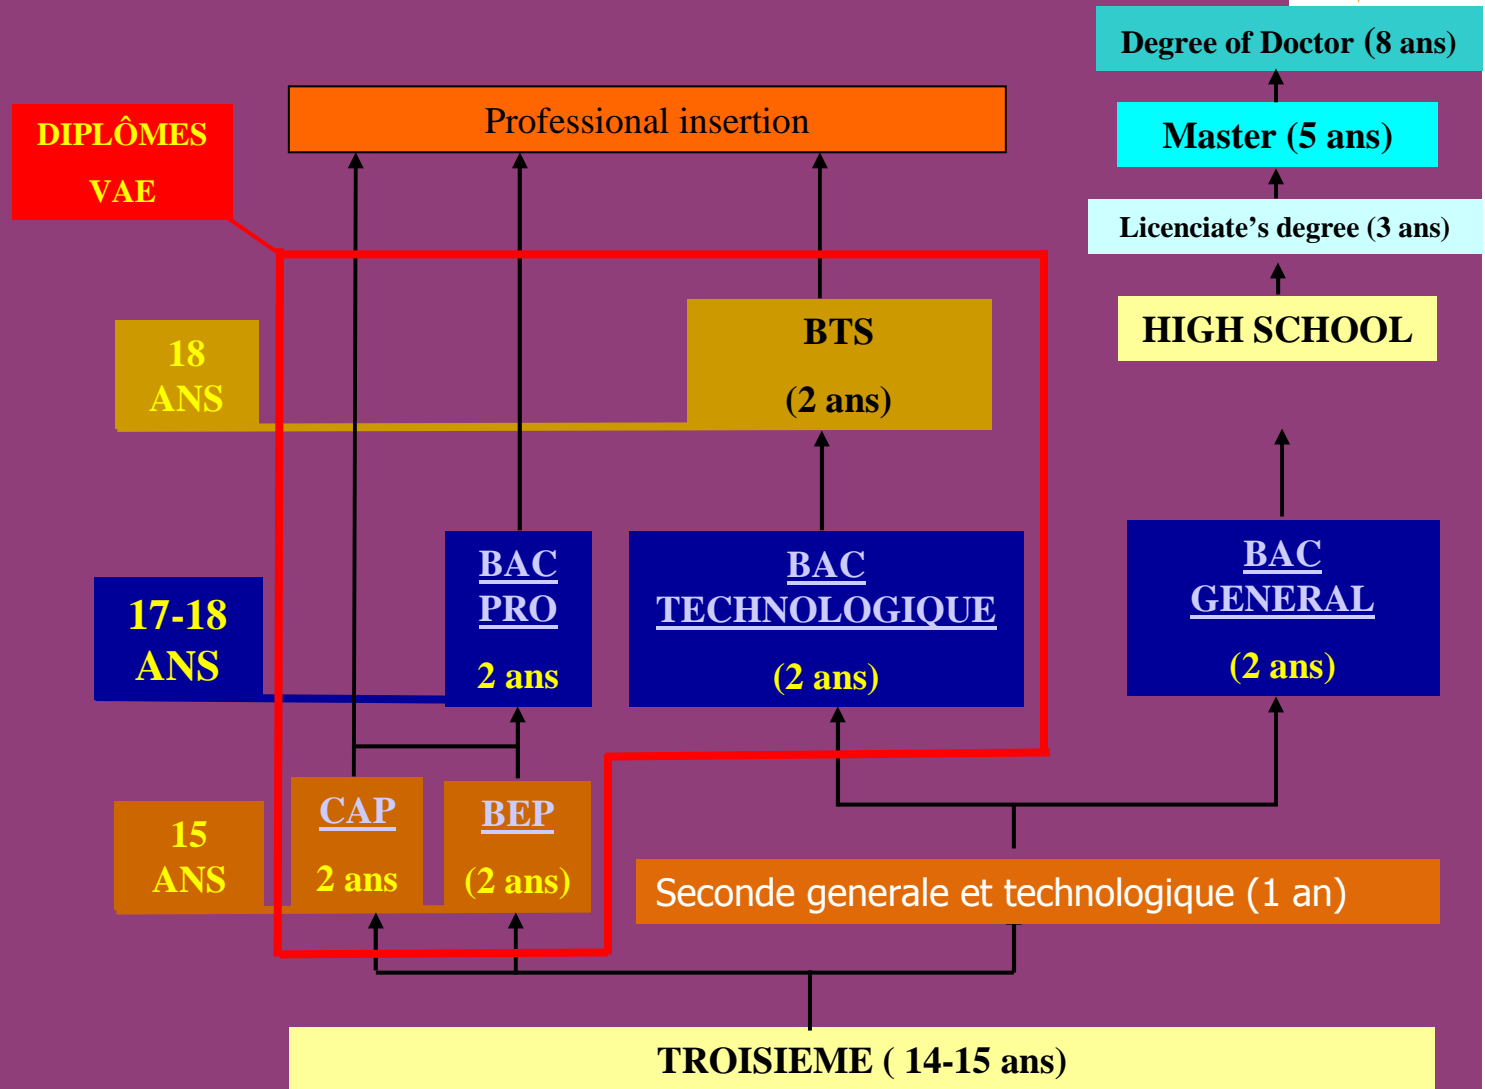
Degree of Doctor (8 ans)

Master (5 ans)

Licenciate's degree (3 ans)

HIGH SCHOOL

Professional insertion

DIPLÔMES

VAE

18 ANS

BTS

(2 ans)

17-18 ANS

BAC PRO

2 ans

BAC TECHNOLOGIQUE

(2 ans)

BAC GENERAL

(2 ans)

15 ANS

CAP

2 ans

BEP

(2 ans)

Seconde generale et technologique (1 an)

TROISIEME ( 14-15 ans)